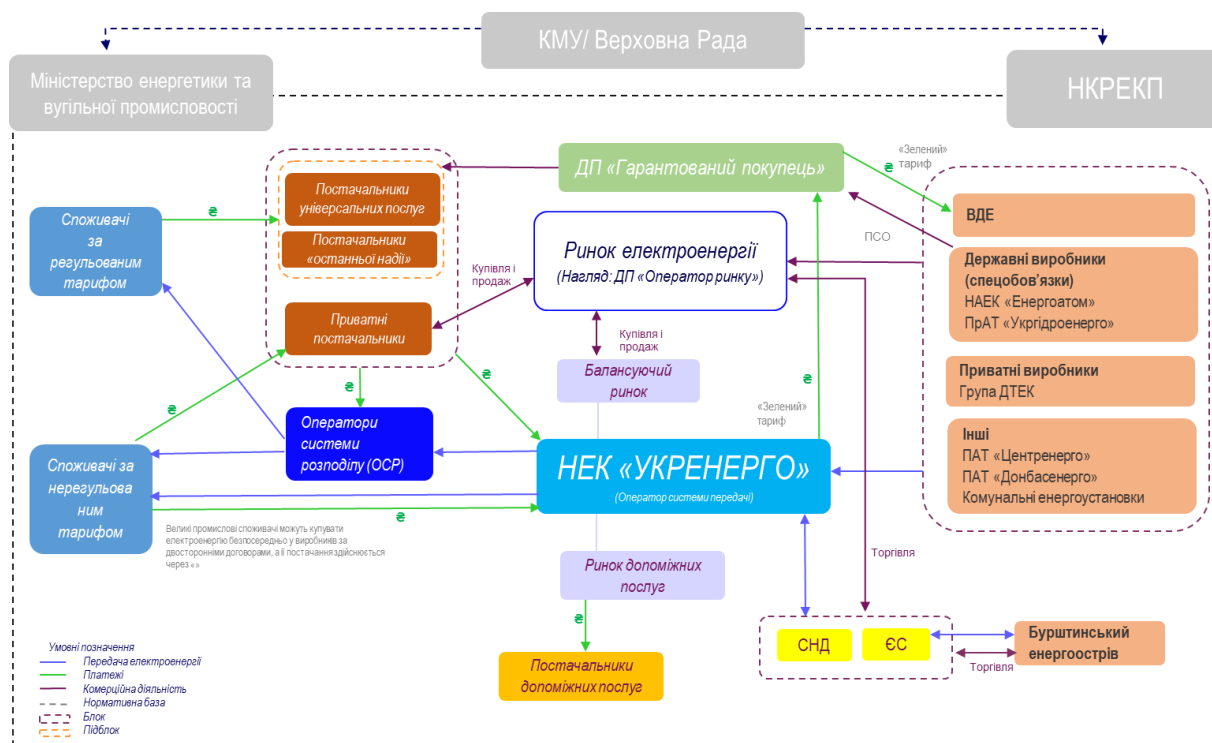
КМУ/ Верховна Рада

Міністерство енергетики та вугільної промисловості

НКРЕКП

ДП «Гарантований покупець»

«Зелений» тариф

₴

Постачальники універсальних послуг

Постачальники «останньої надії»

Споживачі за регульованим тарифом

₴

ВДЕ

ПСО

Ринок електроенергії
(Нагляд: ДП «Оператор ринку»)

Купівля і продаж

Державні виробники (спецобов'язки)
НАЕК «Енергоатом»
ПрАТ «Укргідроенерго»

Приватні постачальники

Купівля і продаж

₴

₴

Балансуючий ринок

Приватні виробники
Група ДТЕК

₴

₴

«Зелений» тариф

Оператори системи розподілу (ОСР)

Інші
ПАТ «Центренерго»
ПАТ «Донбасенерго»
Комунальні енергоустанови

Споживачі за нерегульованим тарифом

НЕК «УКРЕНЕРГО»
(Оператор системи передачі)

₴

Великі промислові споживачі можуть купувати електроенергію безпосередньо у виробників за двосторонніми договорами, а її постачання здійснюється через «»

Торгівля

Ринок допоміжних послуг

₴

СНД

ЄС

Бурштинський енергоострів

Торгівля

Постачальники допоміжних послуг

Умовні позначення
Передача електроенергії
Платежі
Комерційна діяльність
Нормативна база
Блок
Підблок